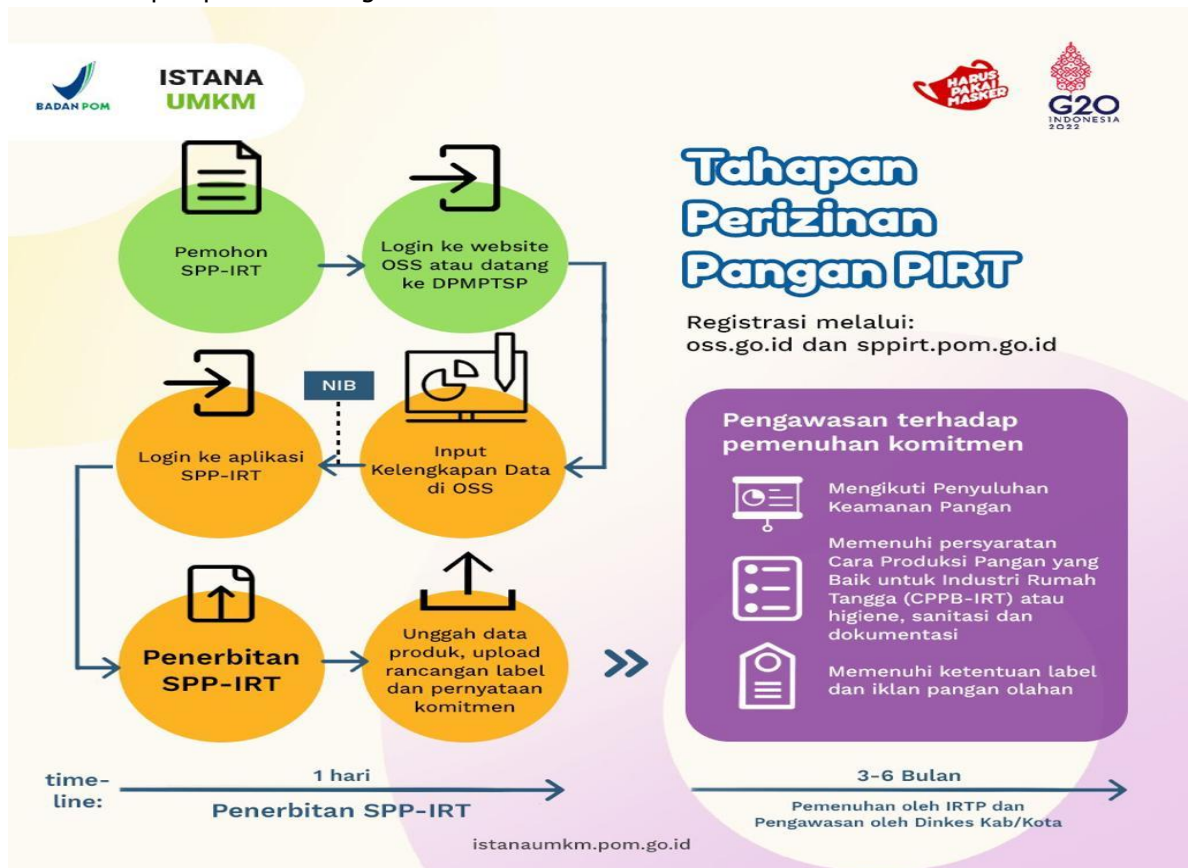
BADAN POM

ISTANA UMKM

HARUS PAKAI MASKER

G20 INDONESIA 2022

Tahapan Perizinan Pangan PIRT

Registrasi melalui: oss.go.id dan sppirt.pom.go.id

Pemohon SPP-IRT

Login ke website OSS atau datang ke DPMPTSP

NIB

Login ke aplikasi SPP-IRT

Input Kelengkapan Data di OSS

Penerbitan SPP-IRT

Unggah data produk, upload rancangan label dan pernyataan komitmen

Pengawasan terhadap pemenuhan komitmen

Mengikuti Penyuluhan Keamanan Pangan

Memenuhi persyaratan Cara Produksi Pangan yang Baik untuk Industri Rumah Tangga (CPPB-IRT) atau higiene, sanitasi dan dokumentasi

Memenuhi ketentuan label dan iklan pangan olahan

time-line:

1 hari

Penerbitan SPP-IRT

3-6 Bulan

Pemenuhan oleh IRTP dan Pengawasan oleh Dinkes Kab/Kota

istanaumkm.pom.go.id